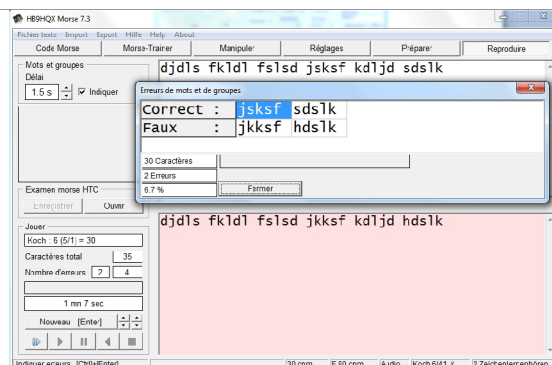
HB9HQX Morse 7.3

Fichier texte Import Export Hilfe Help About

Code Morse | Morse-Trainer | Manipuler | Réglages | Préparer | Reproduire

Mots et groupes
Délai
1.5 s ☑ Indiquer

djdls fkldl fslsd jsksf kdljd sdslk

Erreurs de mots et de groupes

| Correct : | jsksf | sdslk |
|---|---|---|
| Faux : | jkksf | hdslk |

30 Caractères
2 Erreurs
6.7 %
Fermer

Examen morse HTC
Enregistrer | Ouvrir

djdls fkldl fslsd jkksf kdljd hdslk

Jouer
Koch : 6 (5/1) = 30
Caractères total 35
Nombre d'erreurs 2 4

1 min 7 sec
Nouveau [Enter]

Indiquer erreurs [Ctrl+Enter] | 30 cpm | E 50 cpm | Audio | Koch 6/41 k | 2 Zeichenlernenbören